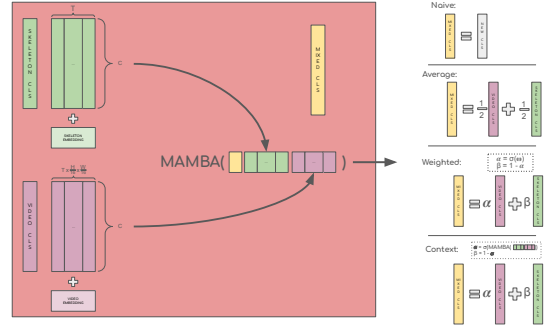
SKELETON CLS

T

...

C

SKELETON EMBEDDING

VIDEO CLS

T × H/16 × W/16

...

C

VIDEO EMBEDDING

MIXED CLS

MAMBA(

...

...

)

Naive:

MIXED CLS

VIDEO CLS

Average:

MIXED CLS

$\frac{1}{2}$

VIDEO CLS

$\frac{1}{2}$

SKELETON CLS

Weighted:

$\alpha = \sigma(w)$
$\beta = 1 - \alpha$

MIXED CLS

$\alpha$

VIDEO CLS

$\beta$

SKELETON CLS

Context:

$\alpha = \sigma(\text{MAMBA}($

$\beta = 1 - \alpha$

MIXED CLS

$\alpha$

VIDEO CLS

$\beta$

SKELETON CLS